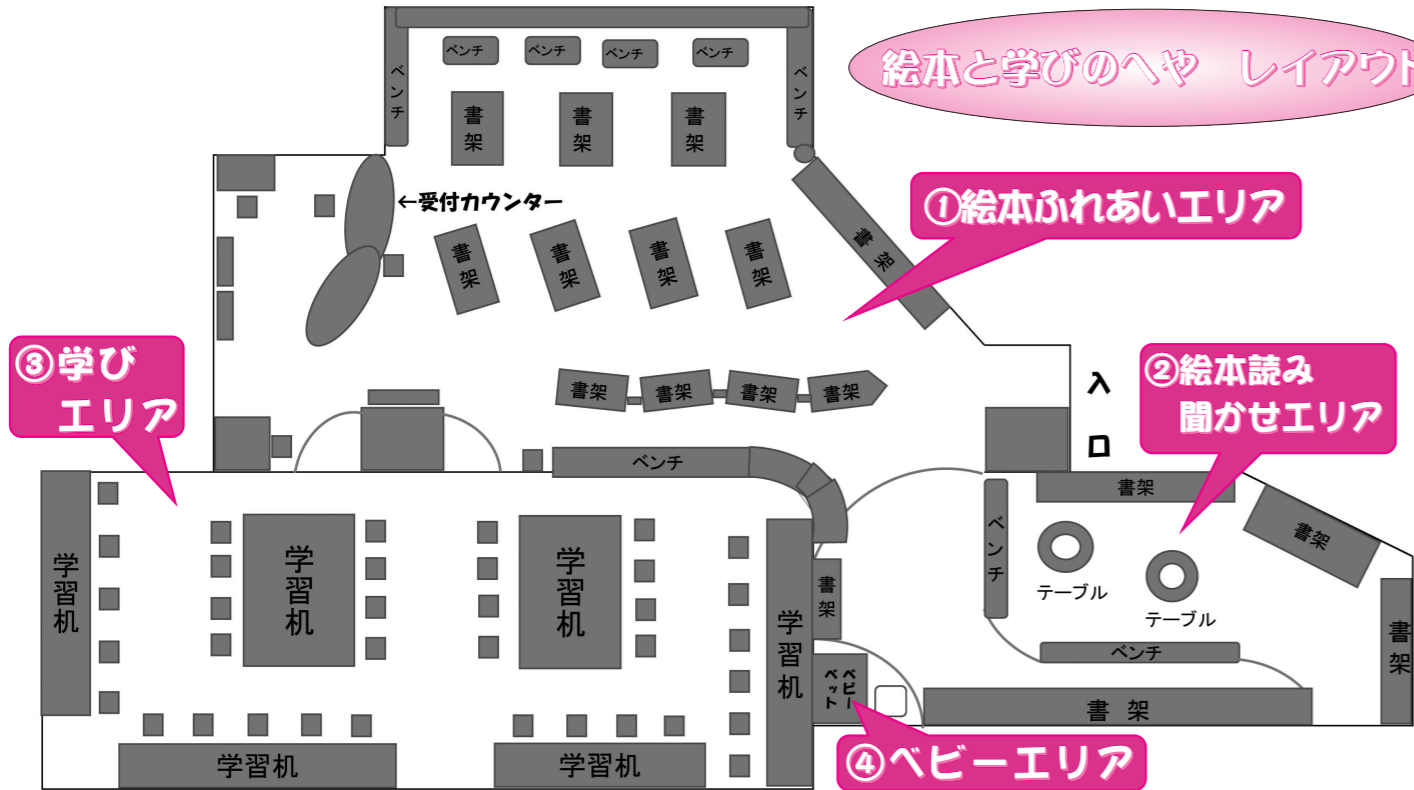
絵本と学びのへや　レイアウト

ベンチ　ベンチ　ベンチ　ベンチ

ベンチ

ベンチ

書架　書架　書架

←受付カウンター

①絵本ふれあいエリア

書架　書架　書架　書架

書架

③学び
エリア

書架　書架　書架　書架

入
口

②絵本読み
聞かせエリア

ベンチ

書架

書架

ベンチ

テーブル　テーブル

書架

学習机

学習机

学習机

書架

学習机

ベビーベット

ベンチ

書架

書架

学習机

学習机

④ベビーエリア